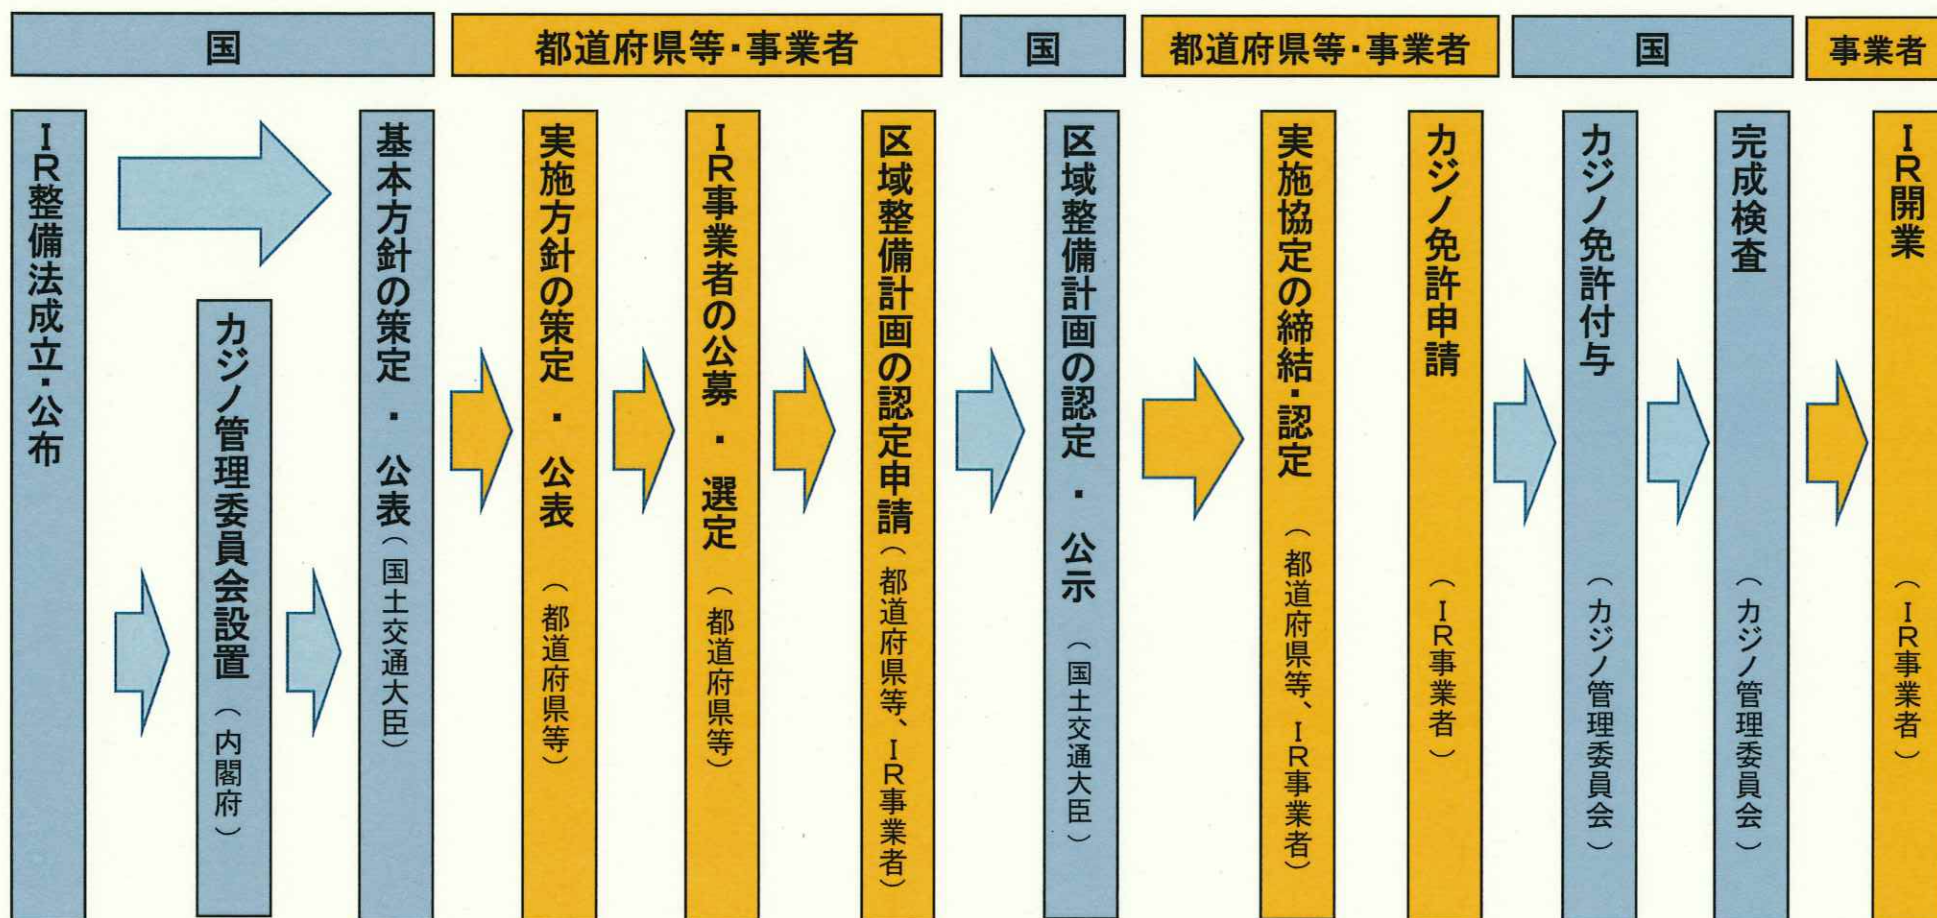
国

都道府県等・事業者

国

都道府県等・事業者

国

事業者

IR整備法成立・公布

カジノ管理委員会設置（内閣府）

基本方針の策定・公表（国土交通大臣）

実施方針の策定・公表（都道府県等）

IR事業者の公募・選定（都道府県等）

区域整備計画の認定申請（都道府県等、IR事業者）

区域整備計画の認定・公示（国土交通大臣）

実施協定の締結・認定（都道府県等、IR事業者）

カジノ免許申請（IR事業者）

カジノ免許付与（カジノ管理委員会）

完成検査（カジノ管理委員会）

IR開業（IR事業者）